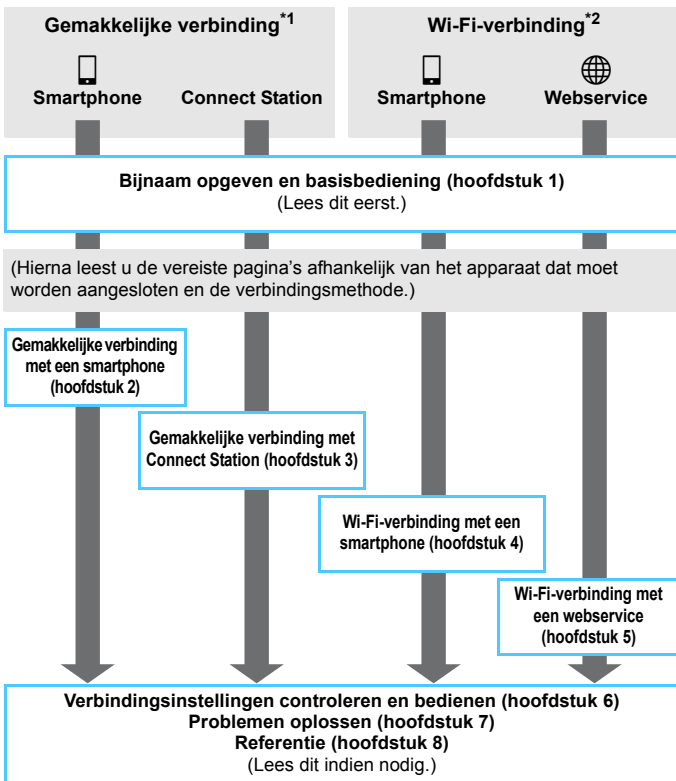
Gemakkelijke verbinding$^{*1}$

Smartphone

Connect Station

Wi-Fi-verbinding$^{*2}$

Smartphone

Webservice

Bijnaam opgeven en basisbediening (hoofdstuk 1)
(Lees dit eerst.)

(Hierna leest u de vereiste pagina's afhankelijk van het apparaat dat moet worden aangesloten en de verbindingsmethode.)

Gemakkelijke verbinding met een smartphone (hoofdstuk 2)

Gemakkelijke verbinding met Connect Station (hoofdstuk 3)

Wi-Fi-verbinding met een smartphone (hoofdstuk 4)

Wi-Fi-verbinding met een webservice (hoofdstuk 5)

Verbindingsinstellingen controleren en bedienen (hoofdstuk 6)
Problemen oplossen (hoofdstuk 7)
Referentie (hoofdstuk 8)
(Lees dit indien nodig.)